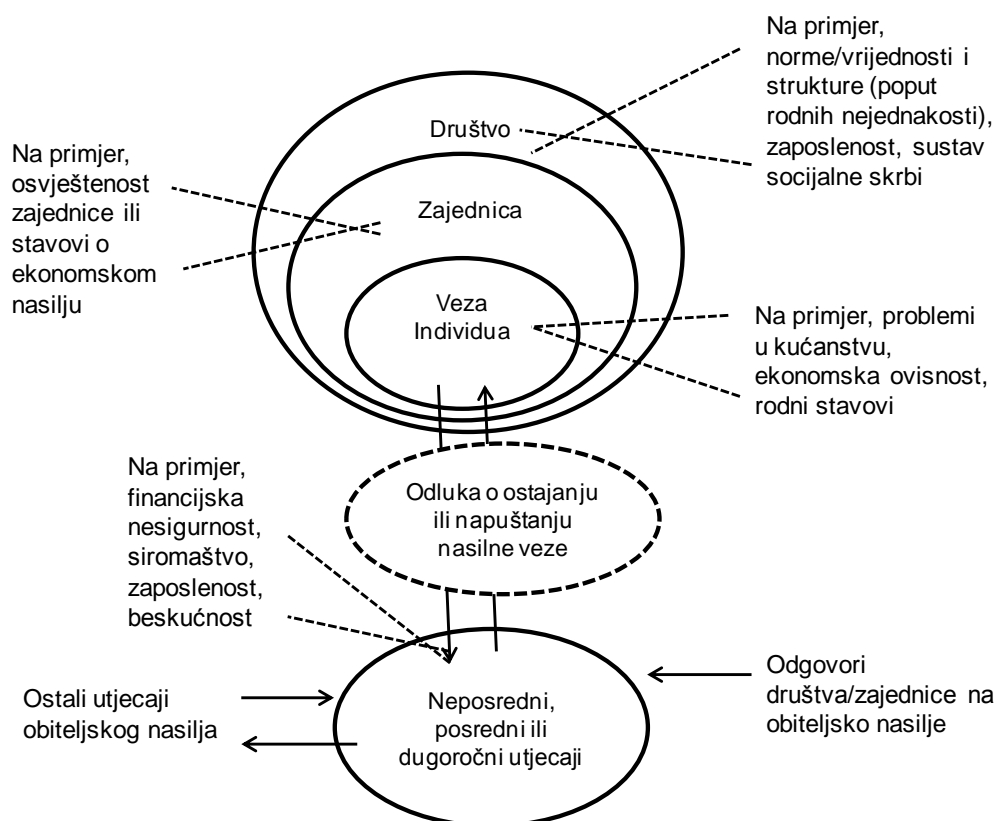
Na primjer, norme/vrijednosti i strukture (poput rodnih nejednakosti), zaposlenost, sustav socijalne skrbi

Društvo

Na primjer, osvještenost zajednice ili stavovi o ekonomskom nasilju

Zajednica

Veza
Individua

Na primjer, problemi u kućanstvu, ekonomska ovisnost, rodni stavovi

Na primjer, financijska nesigurnost, siromaštvo, zaposlenost, beskućnost

Odluka o ostajanju ili napuštanju nasilne veze

Ostali utjecaji obiteljskog nasilja

Neposredni, posredni ili dugoročni utjecaji

Odgovori društva/zajednice na obiteljsko nasilje